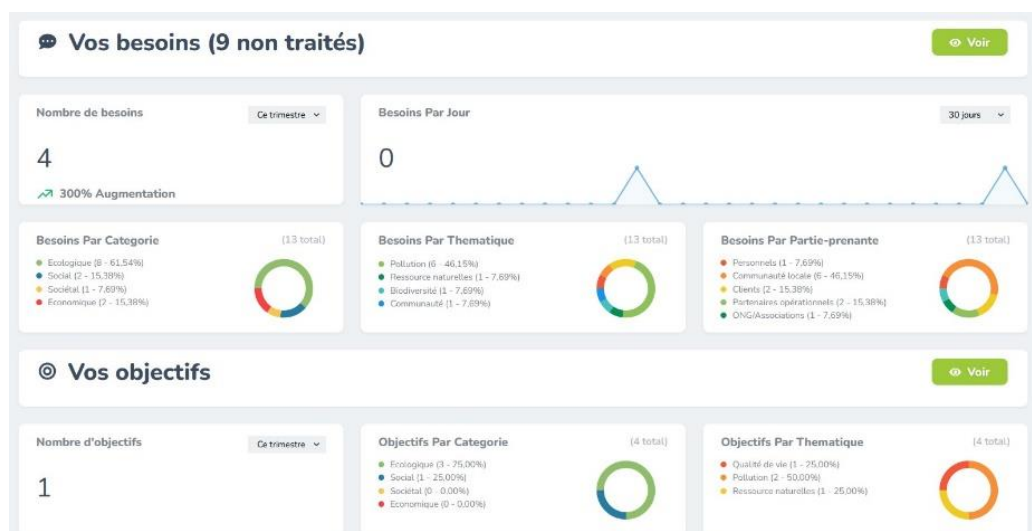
Vos besoins (9 non traités)

Voir

Nombre de besoins

Ce trimestre

4

300% Augmentation

Besoins Par Jour

30 jours

0

Besoins Par Categorie

(13 total)

Ecologique (8 - 61,54%)
Social (2 - 15,38%)
Sociétal (1 - 7,69%)
Economique (2 - 15,38%)

Besoins Par Thematique

(13 total)

Pollution (6 - 46,15%)
Ressource naturelles (1 - 7,69%)
Biodiversité (1 - 7,69%)
Communauté (1 - 7,69%)

Besoins Par Partie-prenante

(13 total)

Personnels (1 - 7,69%)
Communauté locale (6 - 46,15%)
Clients (2 - 15,38%)
Partenaires opérationnels (2 - 15,38%)
ONG/Associations (1 - 7,69%)

Vos objectifs

Voir

Nombre d'objectifs

Ce trimestre

1

Objectifs Par Categorie

(4 total)

Ecologique (3 - 75,00%)
Social (1 - 25,00%)
Sociétal (0 - 0,00%)
Economique (0 - 0,00%)

Objectifs Par Thematique

(4 total)

Qualité de vie (1 - 25,00%)
Pollution (2 - 50,00%)
Ressource naturelles (1 - 25,00%)